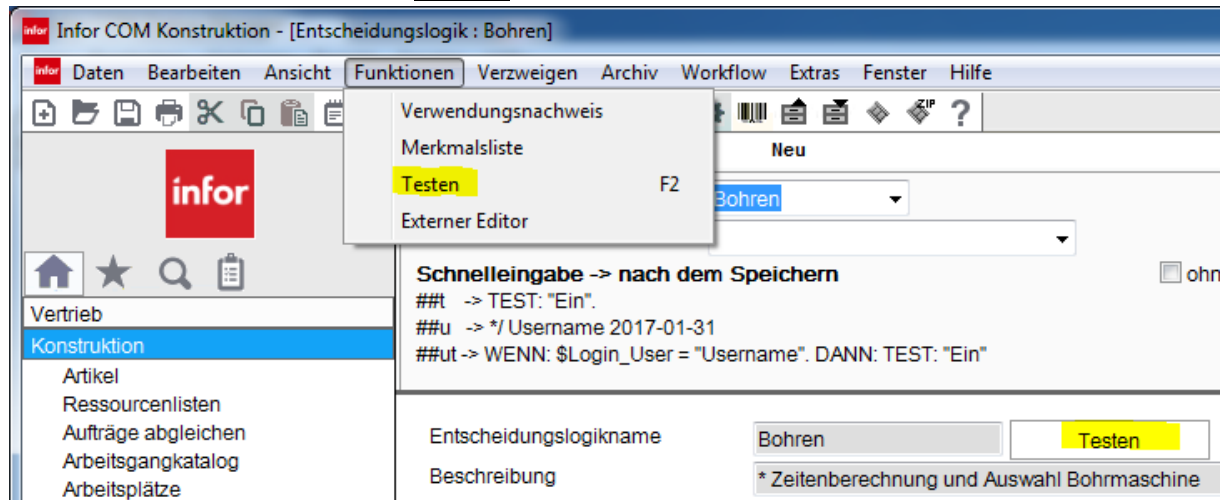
infor Infor COM Konstruktion - [Entscheidungslogik : Bohren]

infor Daten Bearbeiten Ansicht Funktionen Verzweigen Archiv Workflow Extras Fenster Hilfe

Verwendungsnachweis
Merkmalsliste
Testen F2
Externer Editor

Neu

infor

Bohren

Schnelleingabe -> nach dem Speichern
##t -> TEST: "Ein".
##u -> */ Username 2017-01-31
##ut -> WENN: $Login_User = "Username". DANN: TEST: "Ein"

ohn

Vertrieb
Konstruktion
Artikel
Ressourcenlisten
Aufträge abgleichen
Arbeitsgangkatalog
Arbeitsplätze

Entscheidungslogikname Bohren Testen
Beschreibung * Zeitenberechnung und Auswahl Bohrmaschine